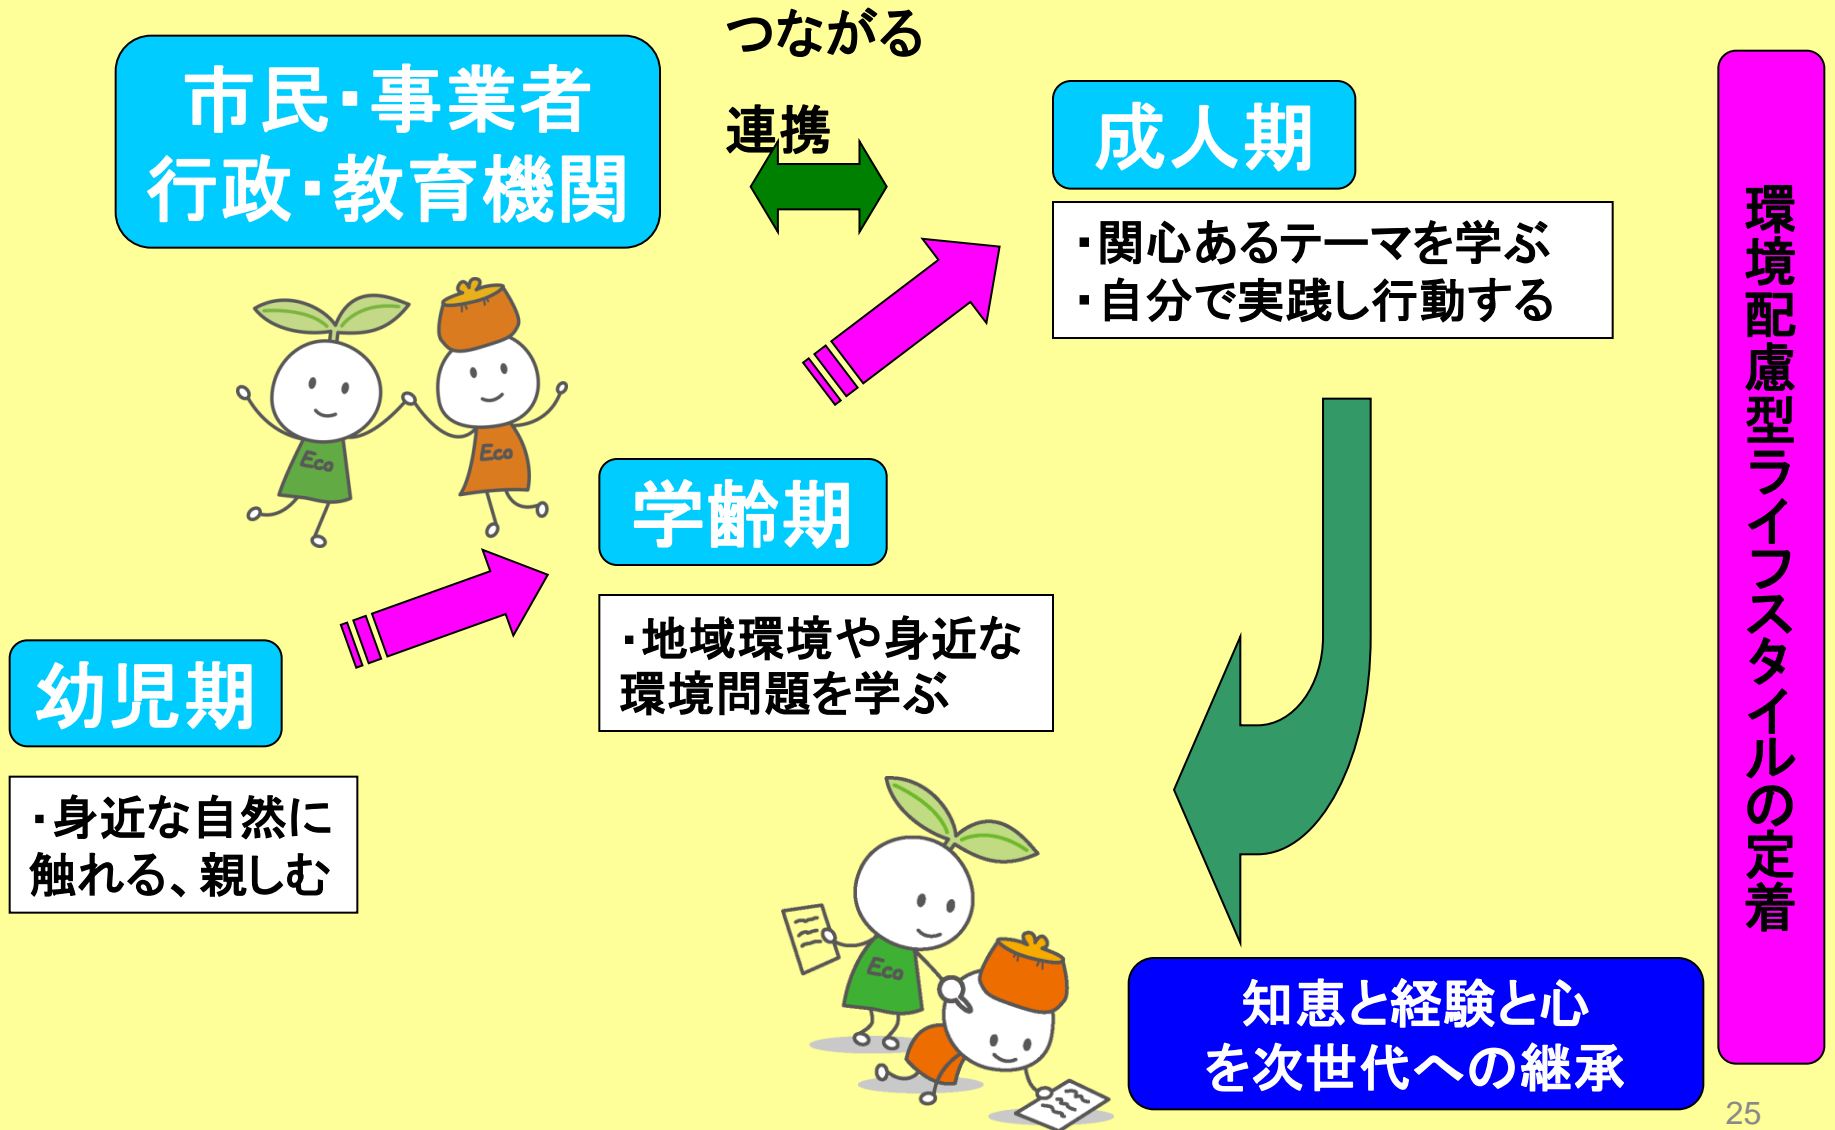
市民・事業者
行政・教育機関

つながる

連携

成人期

・関心あるテーマを学ぶ
・自分で実践し行動する

環境配慮型ライフスタイルの定着

Eco

Eco

学齢期

・地域環境や身近な環境問題を学ぶ

幼児期

・身近な自然に触れる、親しむ

Eco

知恵と経験と心
を次世代への継承

25